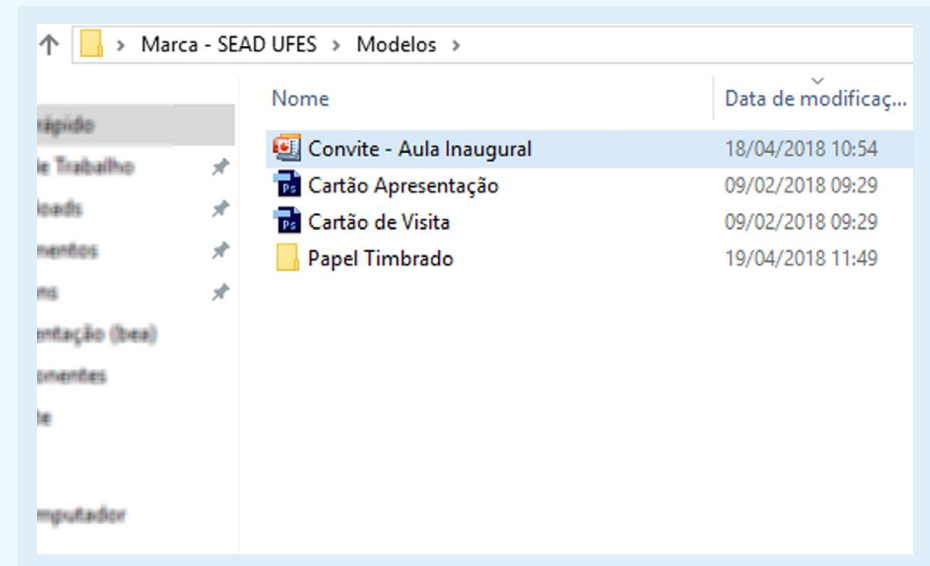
> Marca - SEAD UFES > Modelos >

rápido
le Trabalho
loads
nentos
ns
entação (bea)
onentes
te
mputador

| Nome | Data de modificaç... |
|---|---|
| Convite - Aula Inaugural | 18/04/2018 10:54 |
| Cartão Apresentação | 09/02/2018 09:29 |
| Cartão de Visita | 09/02/2018 09:29 |
| Papel Timbrado | 19/04/2018 11:49 |